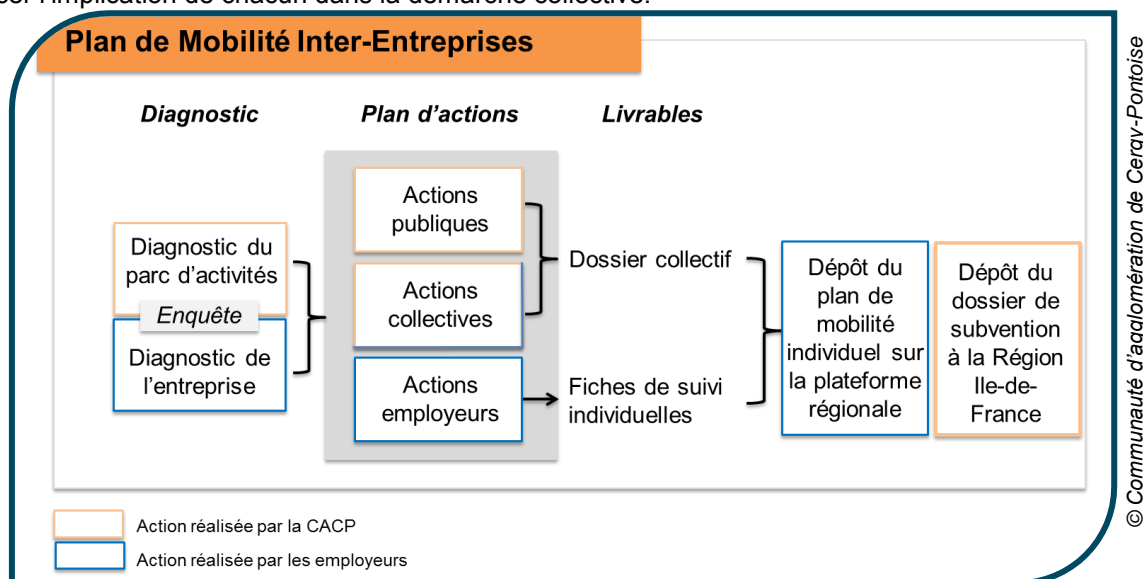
ser l'implication de chacun dans la démarche collective.

Plan de Mobilité Inter-Entreprises

Diagnostic

Plan d'actions

Livrables

Diagnostic du parc d'activités

Enquête

Diagnostic de l'entreprise

Actions publiques

Actions collectives

Actions employeurs

Dossier collectif

Fiches de suivi individuelles

Dépôt du plan de mobilité individuel sur la plateforme régionale

Dépôt du dossier de subvention à la Région Ile-de-France

Action réalisée par la CACP

Action réalisée par les employeurs

© Communauté d'agglomération de Cergy-Pontoise